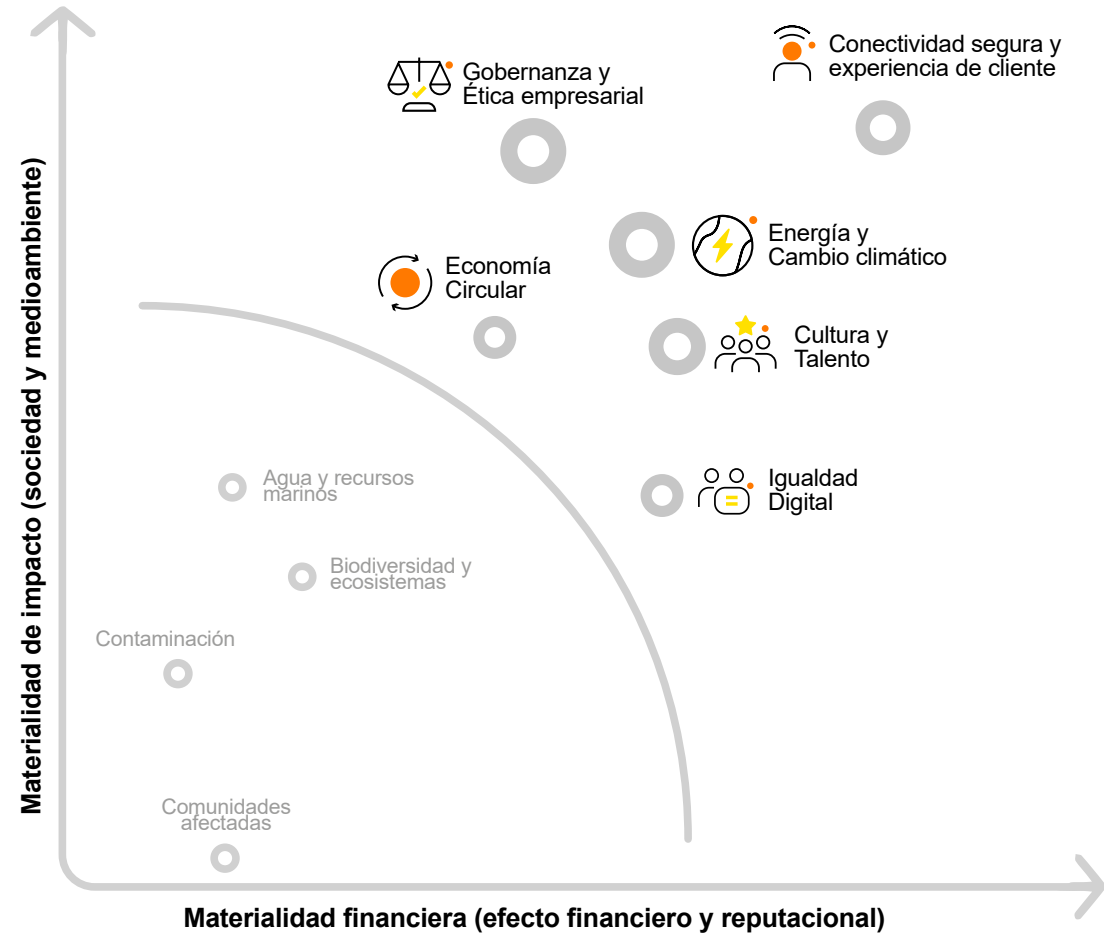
Conectividad segura y experiencia de cliente

Gobernanza y Ética empresarial

Energía y Cambio climático

Economía Circular

Cultura y Talento

Agua y recursos marinos

Igualdad Digital

Biodiversidad y ecosistemas

Contaminación

Comunidades afectadas

Materialidad de impacto (sociedad y medioambiente)

Materialidad financiera (efecto financiero y reputacional)